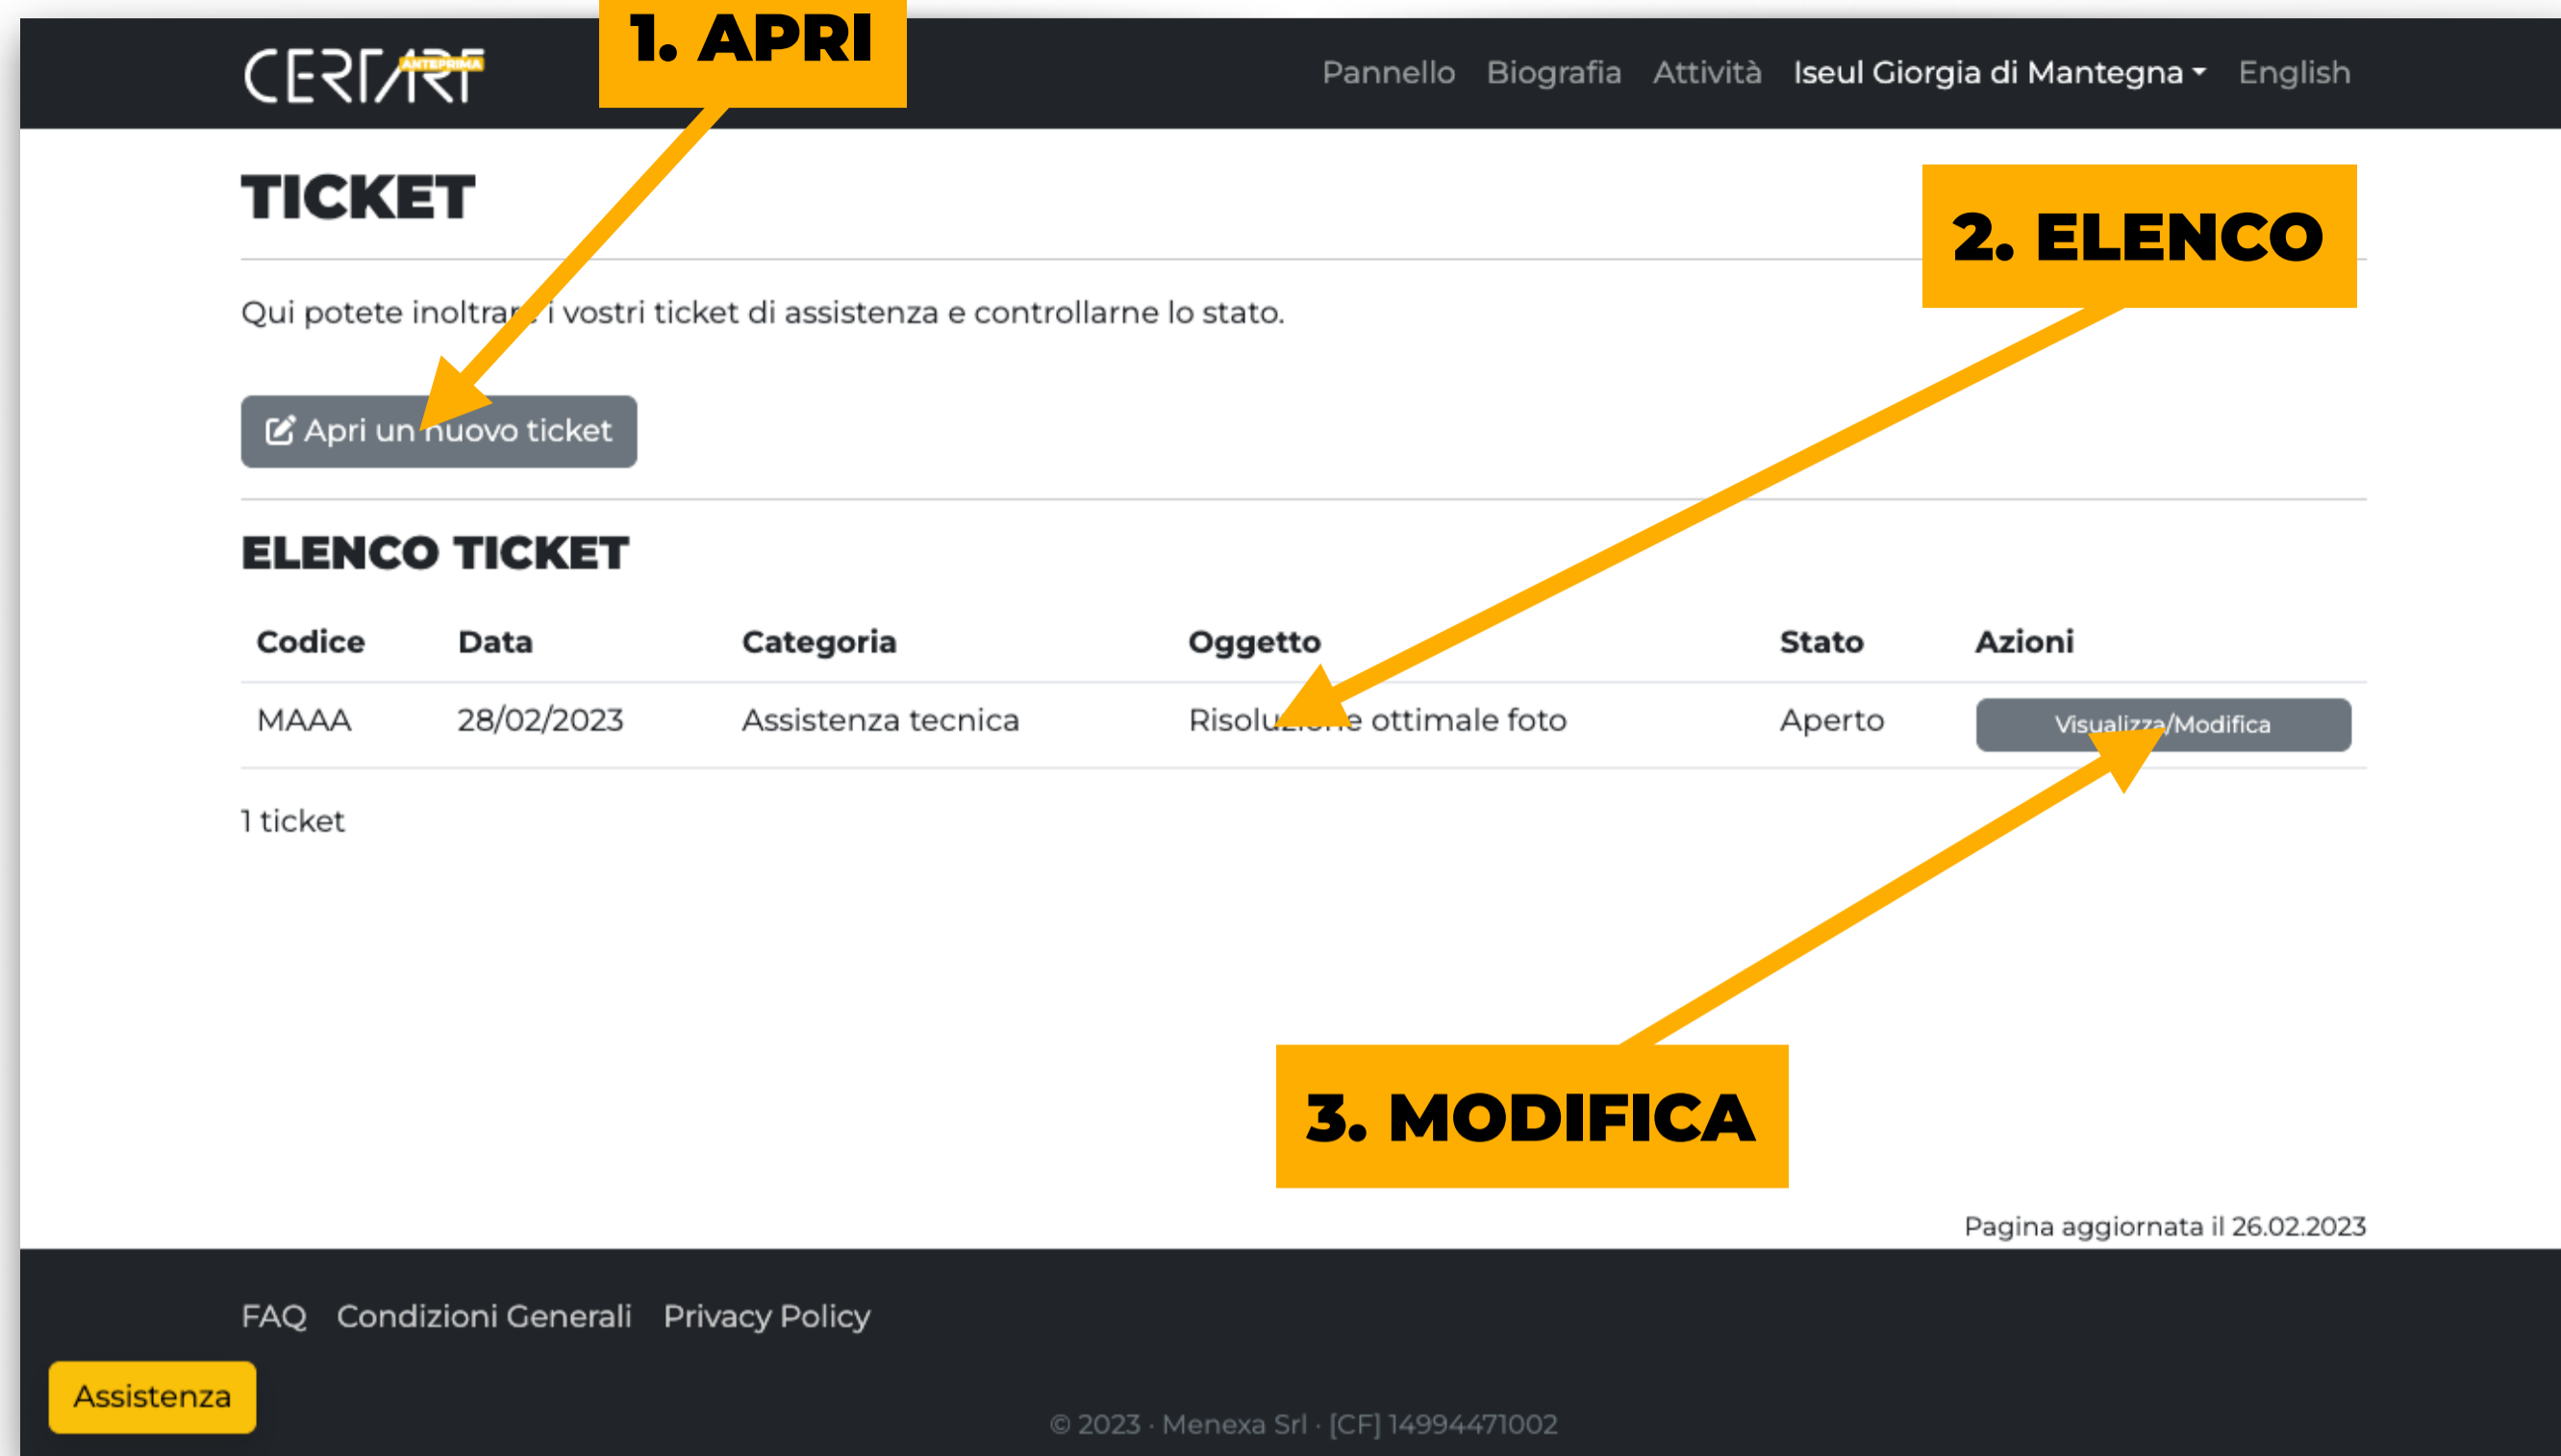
CERTART ANTEPRIMA

1. APRI

Pannello Biografia Attività Iseul Giorgia di Mantegna English

TICKET

2. ELENCO

Qui potete inoltrare i vostri ticket di assistenza e controllarne lo stato.

Apri un nuovo ticket

ELENCO TICKET

| Codice | Data | Categoria | Oggetto | Stato | Azioni |
|---|---|---|---|---|---|
| MAAA | 28/02/2023 | Assistenza tecnica | Risoluzione ottimale foto | Aperto | Visualizza/Modifica |

1 ticket

3. MODIFICA

Pagina aggiornata il 26.02.2023

FAQ Condizioni Generali Privacy Policy

Assistenza

© 2023 · Menexa Srl · [CF] 14994471002